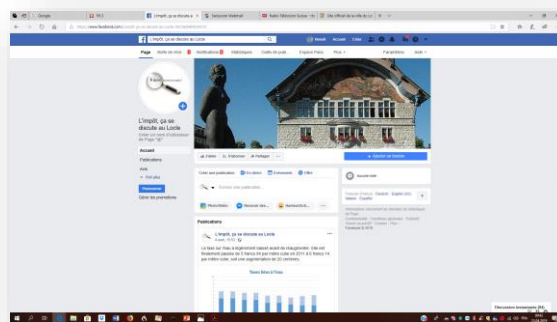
Google | TFO | L'impôt, ça se discute a... | Sensoriel Webmail | Radio Télévision Suisse | Site officiel de la ville du Lo...

L'impôt, ça se discute au Locle

Renoit | Accueil | Créer

Page | Boîte de réception | Notifications | Statistiques | Outils de publication | Espace Pubs | Plus | Paramètres | Aide

L'impôt, ça se discute au Locle
@... · Ceci est une Publication de Page "@"

Accueil
Publications
Avis
Voir plus
Promouvoir
Gérer les promotions

J'aime | Abonné(e) | Partager | ...
+ Ajouter un bouton

Créer une publication | En direct | Événement | Offre
Écrivez une publication...
Photo/vidéo | Recevoir des... | Sentiment/A...

Publications

L'impôt, ça se discute au Locle
4 avril, 15:52

La taxe sur l'eau a régulièrement baissé avant de réaugmenter. Elle est finalement passée de 5 francs 94 par mètre cube en 2011 à 6 francs 14 par mètre cube, soit une augmentation de 20 centimes.

Taxes liées à l'eau

Suivre votre
Français (France) · Español · English (US) · Italiano · Deutsch
Confidentialité · Conditions générales · Publicité · Choix de pub · Cookies · Plus
Facebook © 2019

Discussions instantanées (Désactivées)